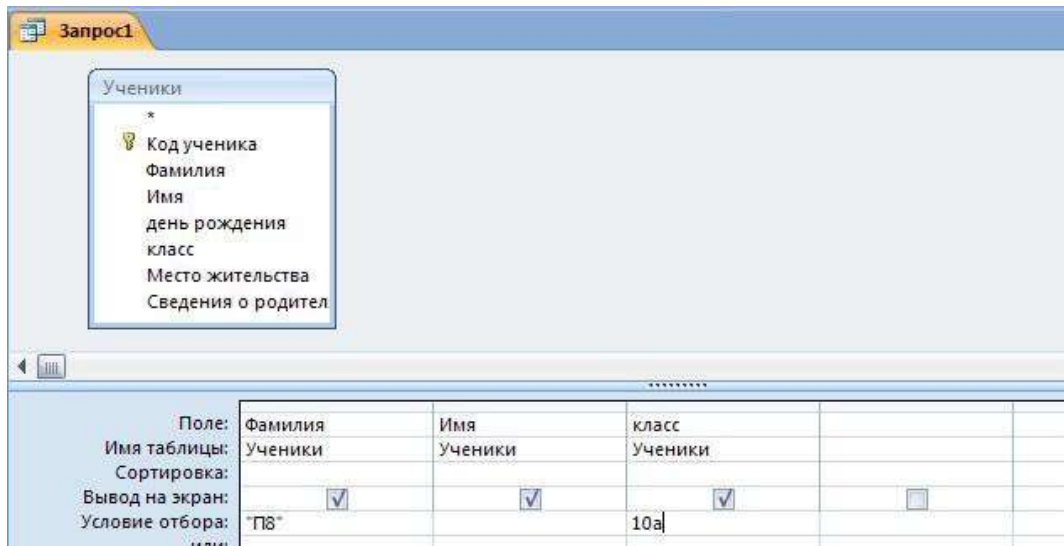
Запрос1

Ученики
*
Код ученика
Фамилия
Имя
день рождения
класс
Место жительства
Сведения о родител

| Поле: | Фамилия | Имя | класс | |
|---|---|---|---|---|
| Имя таблицы: | Ученики | Ученики | Ученики | |
| Сортировка: | | | | |
| Вывод на экран: | ✓ | ✓ | ✓ | |
| Условие отбора: | "П8" | | 10а | |
| или: | | | | |